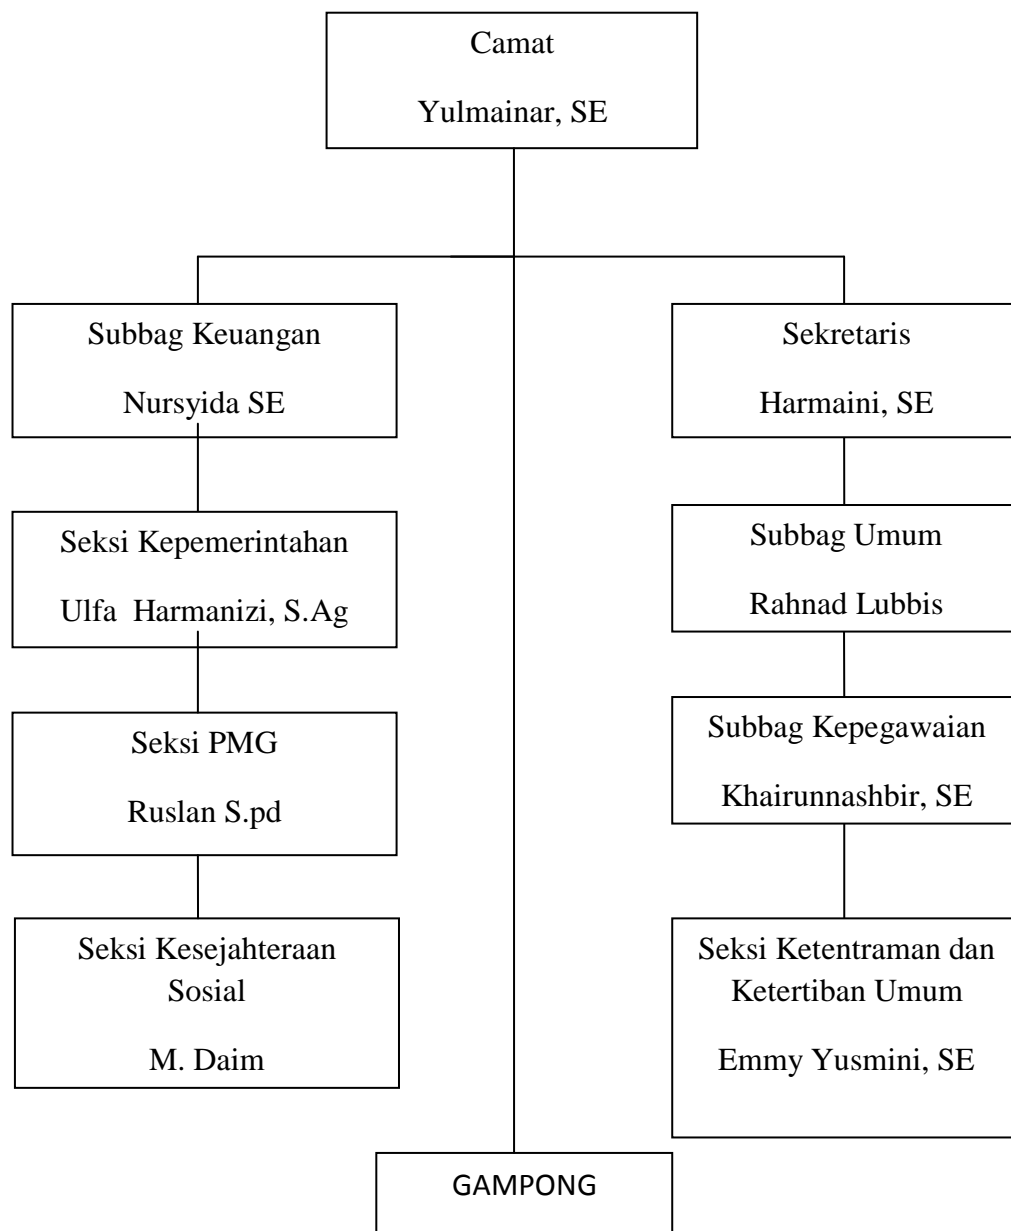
Camat

Yulmainar, SE

Subbag Keuangan

Nursyida SE

Seksi Kepemerintahan

Ulfa Harmanizi, S.Ag

Seksi PMG

Ruslan S.pd

Seksi Kesejahteraan Sosial

M. Daim

Sekretaris

Harmaini, SE

Subbag Umum

Rahnad Lubbis

Subbag Kepegawaian

Khairunnashbir, SE

Seksi Ketentraman dan Ketertiban Umum

Emmy Yusmini, SE

GAMPONG